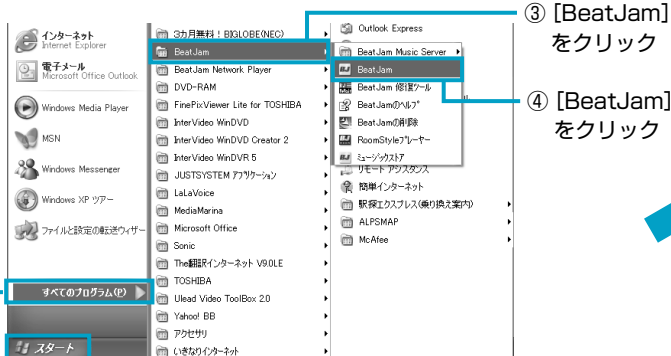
インターネット
Internet Explorer

電子メール
Microsoft Office Outlook

Windows Media Player

MSN

Windows Messenger

Windows XP ツアー

ファイルと設定の転送ウィザード

すべてのプログラム(P)

スタート

3カ月無料！BIGLOBE(NEC)
BeatJam
BeatJam Network Player
DVD-RAM
FinePixViewer Lite for TOSHIBA
InterVideo WinDVD
InterVideo WinDVD Creator 2
InterVideo WinDVR 5
JUSTSYSTEM アプリケーション
LaLaVoice
MediaMarina
Microsoft Office
Sonic
The翻訳インターネット V9.0LE
TOSHIBA
Ulead Video ToolBox 2.0
Yahoo! BB
アクセサリ
いきなりインターネット

Outlook Express
BeatJam Music Server
BeatJam
BeatJam 修復ツール
BeatJamのヘルプ
BeatJamの削除
RoomStyleプレーヤー
ミュージックストア
リモート アシスタンス
簡単インターネット
駅探エクスプレス(乗り換え案内)
ALPSMAP
McAfee

③ [BeatJam] をクリック

④ [BeatJam] をクリック